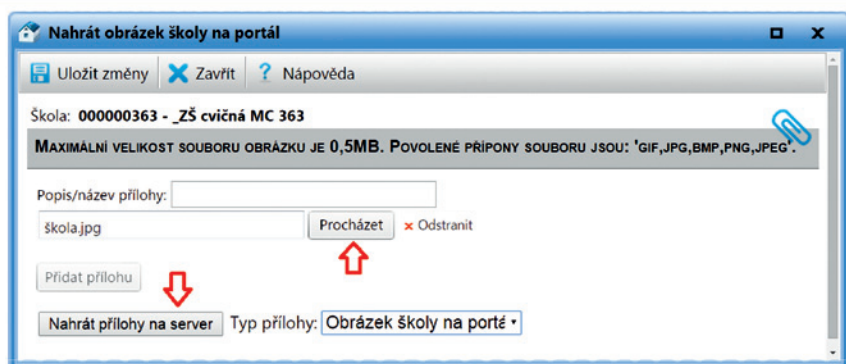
Nahrát obrázek školy na portál

Uložit změny | Zavřít | Nápověda

Škola: 000000363 - _ZŠ cvičná MC 363

MAXIMÁLNÍ VELIKOST SOUBORU OBRÁZKU JE 0,5MB. POVOLENÉ PŘÍPONY SOUBORU JSOU: 'GIF,JPG,BMP,PNG,JPEG'.

Popis/název přílohy:

škola.jpg Procházet × Odstranit

Přidat přílohu

Nahrát přílohy na server Typ přílohy: Obrázek školy na portá